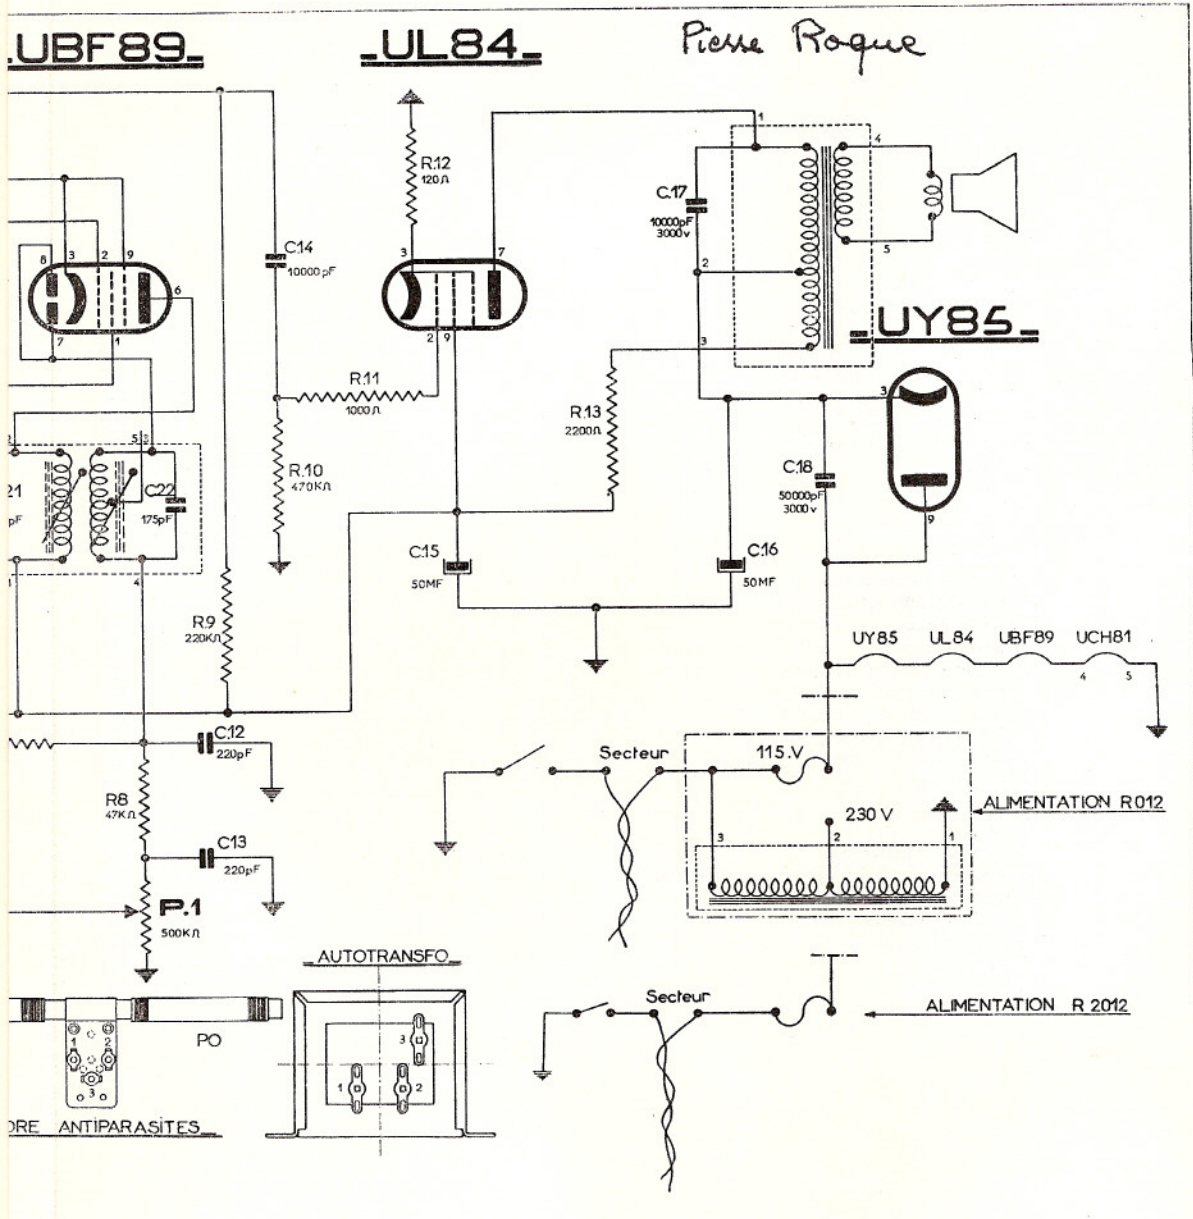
_UBF89_ _UL84_ Pierre Roque

R.12 120Ω
C.14 10000pF
3 2 9 7
R.11 1000Ω
R.10 470KΩ
C.17 10000pF 3000v
1 4 5 2 3
_UY85_
R.13 2200Ω
C.18 50000pF 3000v
3 9
8 3 2 9 6 7 1
5 3
21 pF
C22 175pF
1 4
C.15 50MF
C.16 50MF
R9 220KΩ
UY85 UL84 UBF89 UCH81
4 5
C.12 220pF
R8 47KΩ
C13 220pF
P.1 500KΩ
Secteur
115.V
230 V
3 2 1
ALIMENTATION R012
_AUTOTRANSFO_
Secteur
ALIMENTATION R 2012
PO
1 2 3
3 1 2
ORE ANTIPARASITES